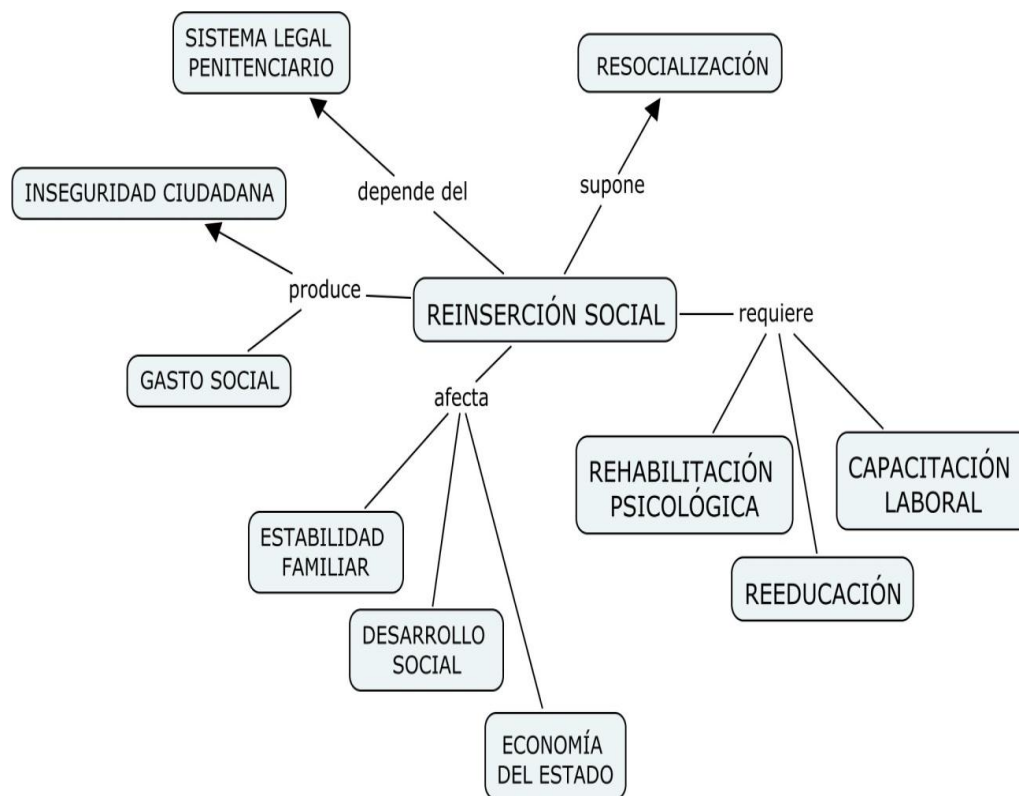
SISTEMA LEGAL PENITENCIARIO

RESOCIALIZACIÓN

INSEGURIDAD CIUDADANA

depende del

supone

produce

REINSERCIÓN SOCIAL

requiere

GASTO SOCIAL

afecta

REHABILITACIÓN PSICOLÓGICA

CAPACITACIÓN LABORAL

ESTABILIDAD FAMILIAR

REEDUCACIÓN

DESARROLLO SOCIAL

ECONOMÍA DEL ESTADO